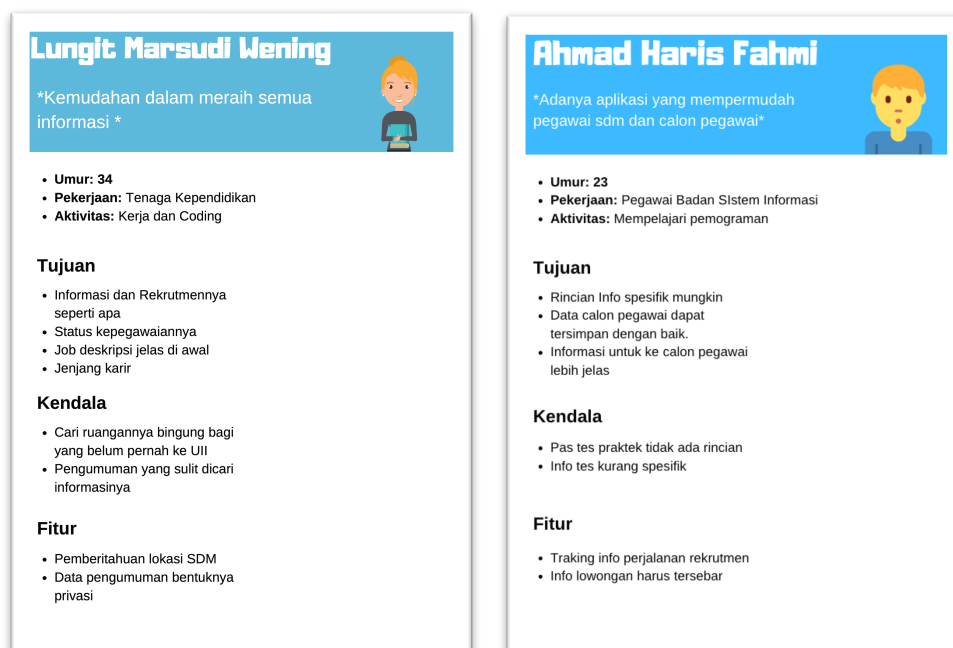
Lungit Marsudi Wening

*Kemudahan dalam meraih semua informasi *

- Umur: 34
- Pekerjaan: Tenaga Kependidikan
- Aktivitas: Kerja dan Coding

Tujuan

- Informasi dan Rekrutmennya seperti apa
- Status kepegawaiannya
- Job deskripsi jelas di awal
- Jenjang karir

Kendala

- Cari ruangannya bingung bagi yang belum pernah ke UII
- Pengumuman yang sulit dicari informasinya

Fitur

- Pemberitahuan lokasi SDM
- Data pengumuman bentuknya privasi

Ahmad Haris Fahmi

*Adanya aplikasi yang mempermudah pegawai sdm dan calon pegawai*

- Umur: 23
- Pekerjaan: Pegawai Badan SIstem Informasi
- Aktivitas: Mempelajari pemograman

Tujuan

- Rincian Info spesifik mungkin
- Data calon pegawai dapat tersimpan dengan baik.
- Informasi untuk ke calon pegawai lebih jelas

Kendala

- Pas tes praktek tidak ada rincian
- Info tes kurang spesifik

Fitur

- Traking info perjalanan rekrutmen
- Info lowongan harus tersebar